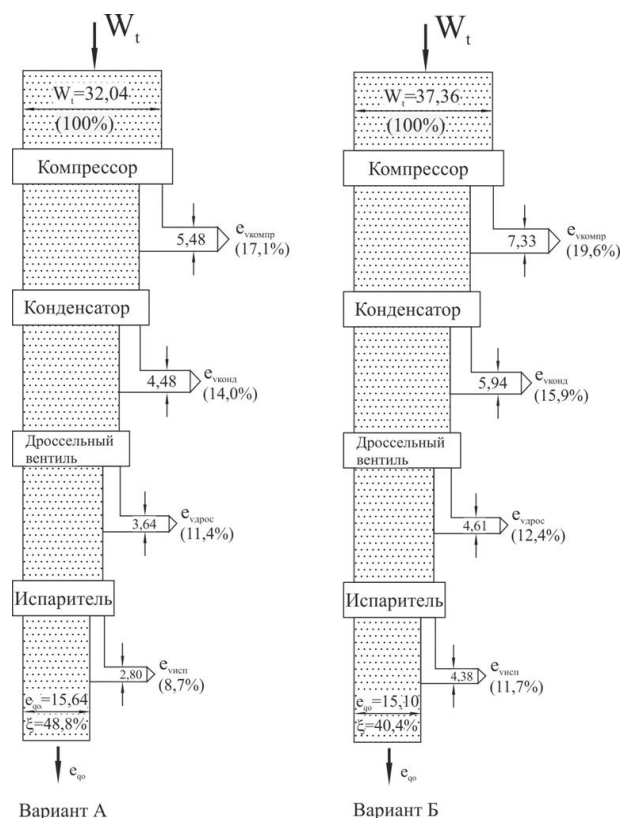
$W_t$

$W_t$=32,04
(100%)

Компрессор

5,48
$e_{vкомпр}$
(17,1%)

Конденсатор

4,48
$e_{vконд}$
(14,0%)

Дроссельный вентиль

3,64
$e_{vдрос}$
(11,4%)

Испаритель

2,80
$e_{vисп}$
(8,7%)

$e_{qo}$=15,64
$\xi$=48,8%

$e_{qo}$

Вариант А

$W_t$

$W_t$=37,36
(100%)

Компрессор

7,33
$e_{vкомпр}$
(19,6%)

Конденсатор

5,94
$e_{vконд}$
(15,9%)

Дроссельный вентиль

4,61
$e_{vдрос}$
(12,4%)

Испаритель

4,38
$e_{vисп}$
(11,7%)

$e_{qo}$=15,10
$\xi$=40,4%

$e_{qo}$

Вариант Б